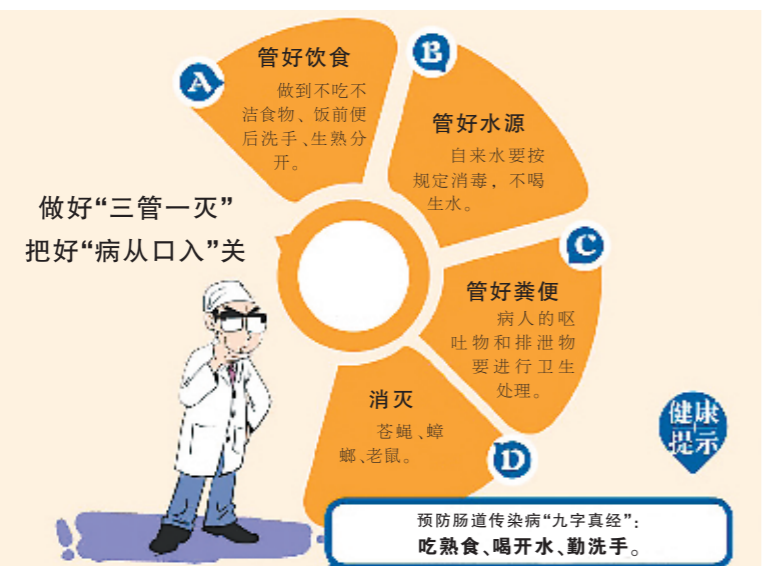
做好“三管一灭”
把好“病从口入”关

A
管好饮食
做到不吃不洁食物、饭前便后洗手、生熟分开。

B
管好水源
自来水要按规定消毒，不喝生水。

C
管好粪便
病人的呕吐物和排泄物要进行卫生处理。

D
消灭
苍蝇、蟑螂、老鼠。

健康提示

预防肠道传染病“九字真经”：
吃熟食、喝开水、勤洗手。